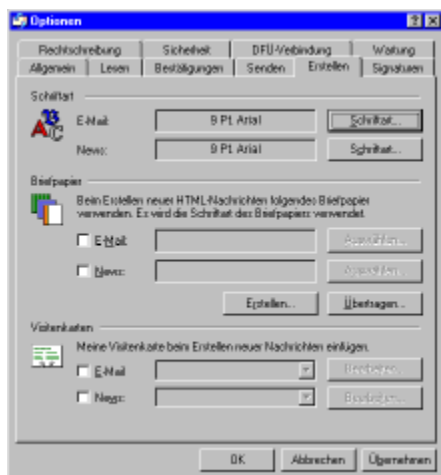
Optionen

Rechtschreibung | Sicherheit | DFÜ-Verbindung | Wartung
Allgemein | Lesen | Bestätigungen | Senden | Erstellen | Signaturen

Schriftart

E-Mail: 9 Pt. Arial Schriftart...

News: 9 Pt. Arial Schriftart...

Briefpapier

Beim Erstellen neuer HTML-Nachrichten folgendes Briefpapier verwenden. Es wird die Schriftart des Briefpapiers verwendet.

E-Mail: Auswählen...

News: Auswählen...

Erstellen... Übertragen...

Visitenkarten

Meine Visitenkarte beim Erstellen neuer Nachrichten einfügen.

E-Mail: Bearbeiten...

News: Bearbeiten...

OK Abbrechen Übernehmen